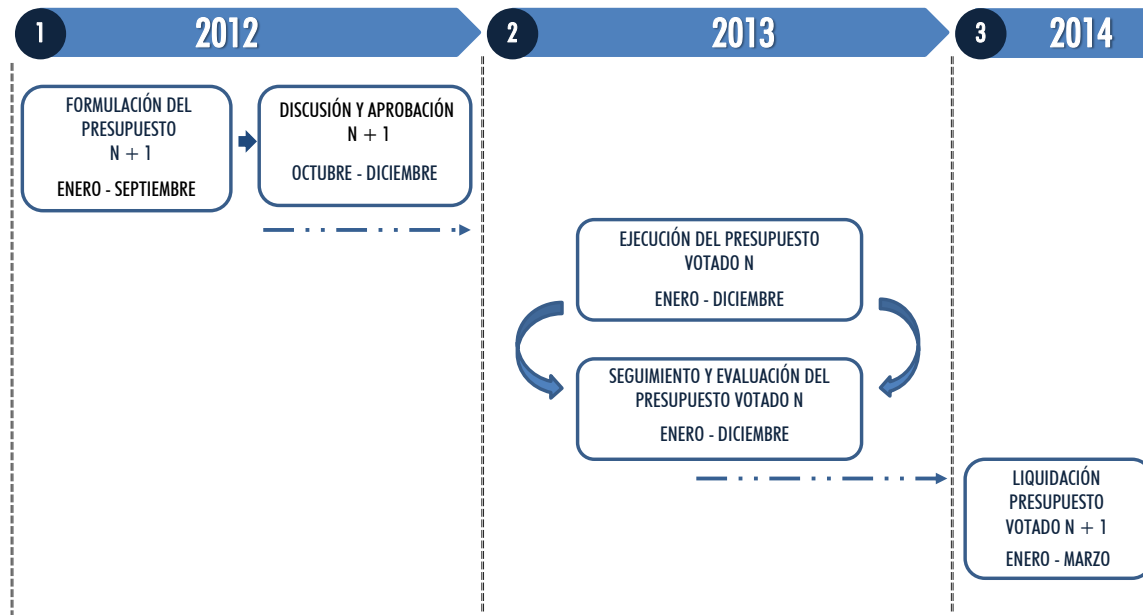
1 2012

2 2013

3 2014

FORMULACIÓN DEL PRESUPUESTO
N + 1
ENERO - SEPTIEMBRE

DISCUSIÓN Y APROBACIÓN
N + 1
OCTUBRE - DICIEMBRE

EJECUCIÓN DEL PRESUPUESTO VOTADO N
ENERO - DICIEMBRE

SEGUIMIENTO Y EVALUACIÓN DEL PRESUPUESTO VOTADO N
ENERO - DICIEMBRE

LIQUIDACIÓN PRESUPUESTO VOTADO N + 1
ENERO - MARZO